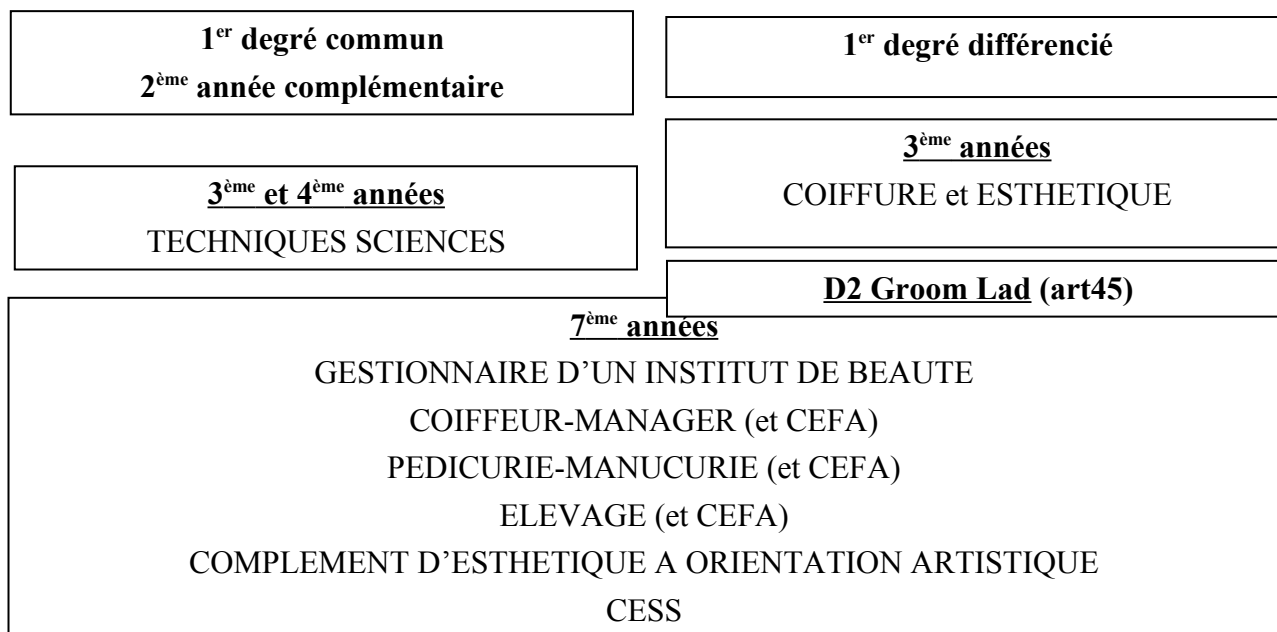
1$^{er}$ degré commun
2$^{ème}$ année complémentaire

1$^{er}$ degré différencié

3$^{ème}$ années
COIFFURE et ESTHETIQUE

3$^{ème}$ et 4$^{ème}$ années
TECHNIQUES SCIENCES

D2 Groom Lad (art45)

7$^{ème}$ années
GESTIONNAIRE D'UN INSTITUT DE BEAUTE
COIFFEUR-MANAGER (et CEFA)
PEDICURIE-MANUCURIE (et CEFA)
ELEVAGE (et CEFA)
COMPLEMENT D'ESTHETIQUE A ORIENTATION ARTISTIQUE
CESS